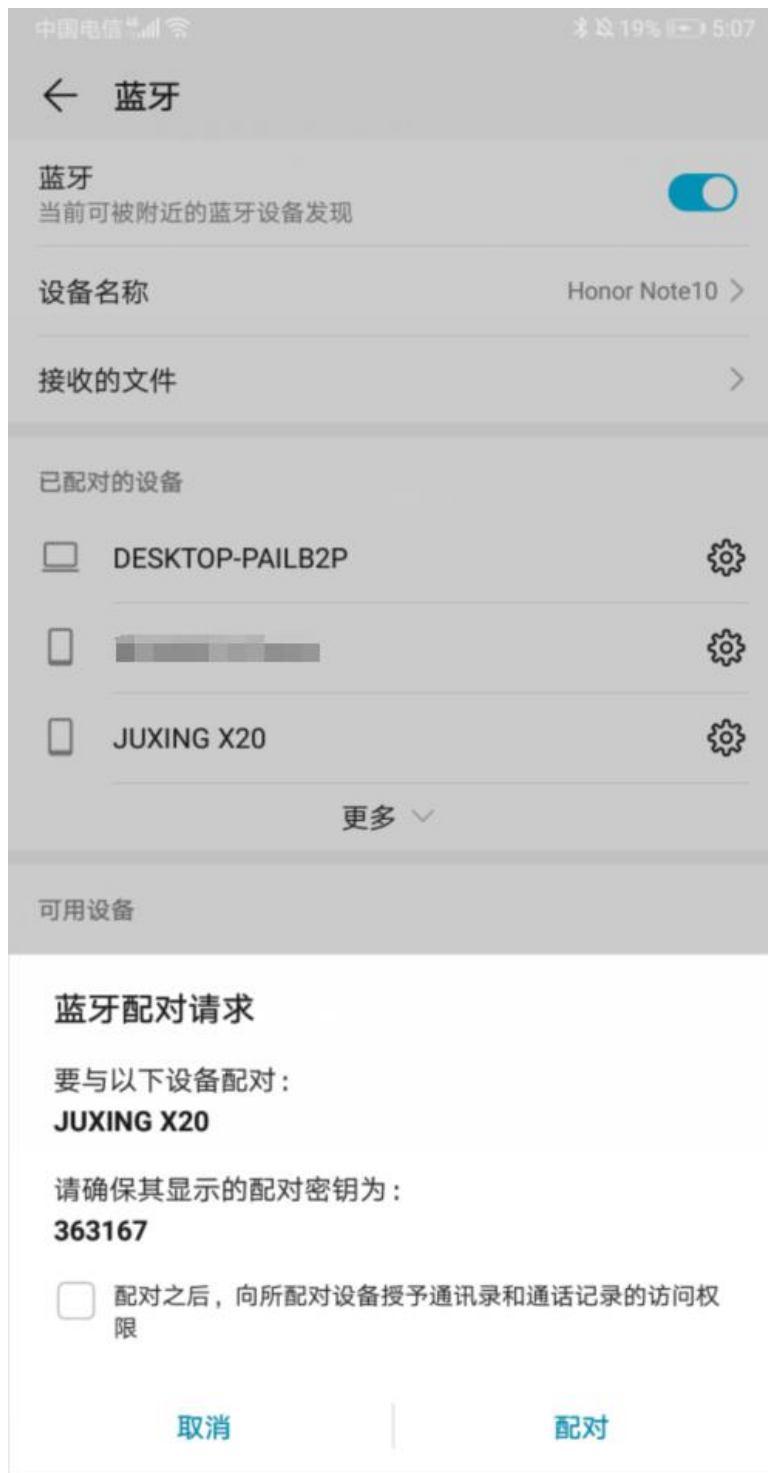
中国电信 19% 5:07

← 蓝牙

蓝牙
当前可被附近的蓝牙设备发现

设备名称 Honor Note10 >

接收的文件 >

已配对的设备

DESKTOP-PAILB2P

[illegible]

JUXING X20

更多

可用设备

蓝牙配对请求

要与以下设备配对：
JUXING X20

请确保其显示的配对密钥为：
363167

配对之后，向所配对设备授予通讯录和通话记录的访问权限

取消 配对